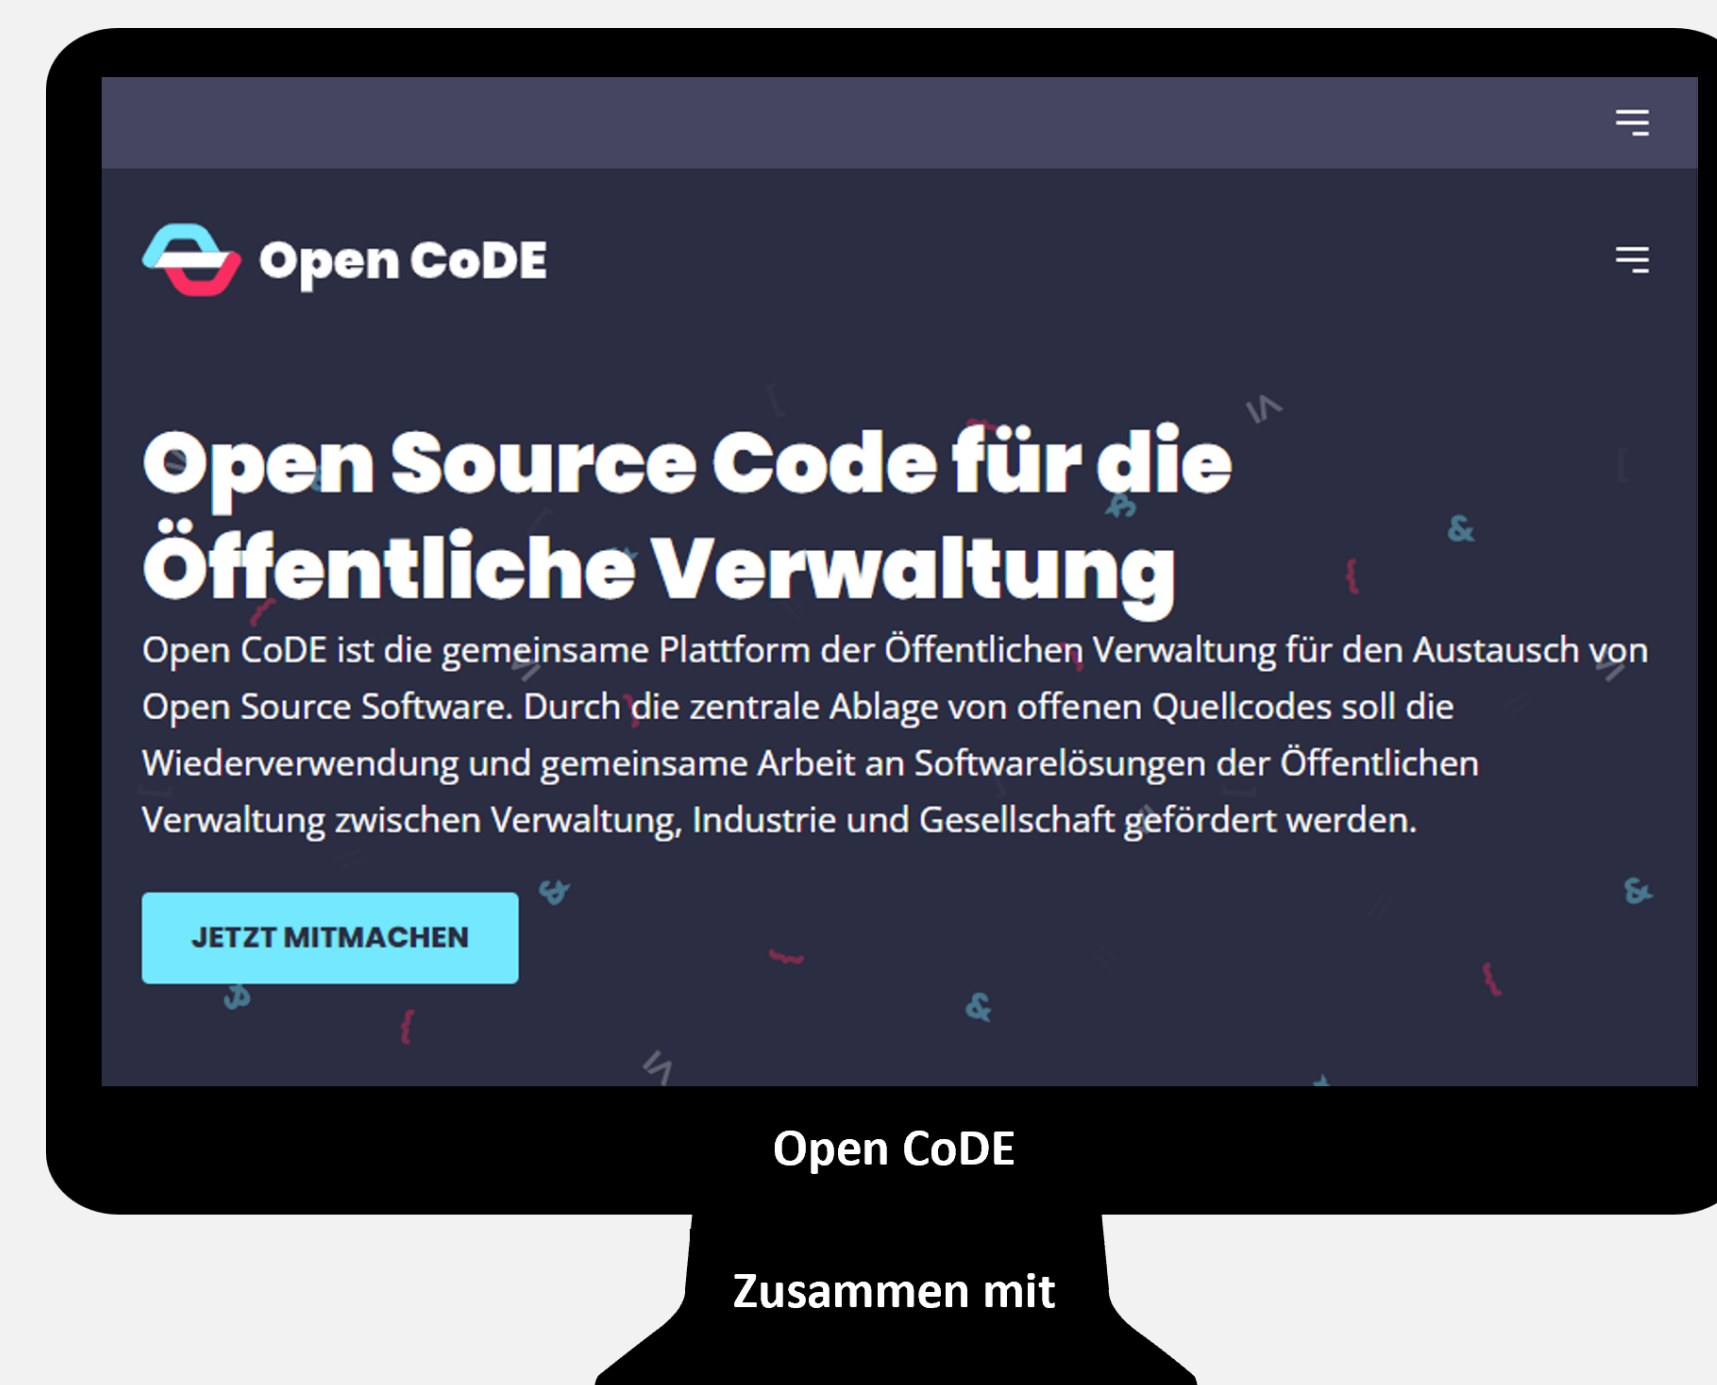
Open CoDE

Open Source Code für die Öffentliche Verwaltung

Open CoDE ist die gemeinsame Plattform der Öffentlichen Verwaltung für den Austausch von Open Source Software. Durch die zentrale Ablage von offenen Quellcodes soll die Wiederverwendung und gemeinsame Arbeit an Softwarelösungen der Öffentlichen Verwaltung zwischen Verwaltung, Industrie und Gesellschaft gefördert werden.

JETZT MITMACHEN

Open CoDE

Zusammen mit